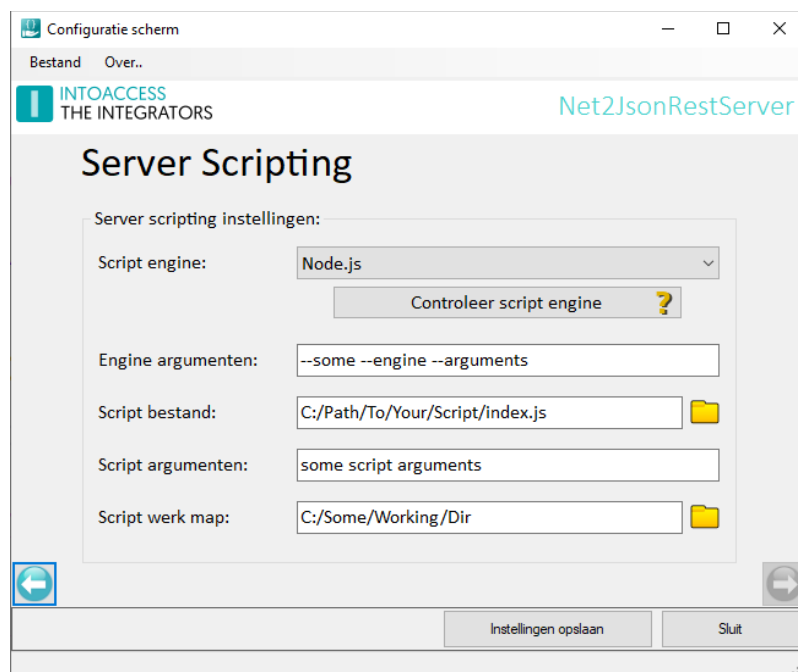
Configuratie scherm

Bestand Over..

INTOACCESS
THE INTEGRATORS

Net2JsonRestServer

Server Scripting

Server scripting instellingen:

Script engine: Node.js

Controleer script engine ?

Engine argumenten: --some --engine --arguments

Script bestand: C:/Path/To/Your/Script/index.js

Script argumenten: some script arguments

Script werk map: C:/Some/Working/Dir

Instellingen opslaan

Sluit